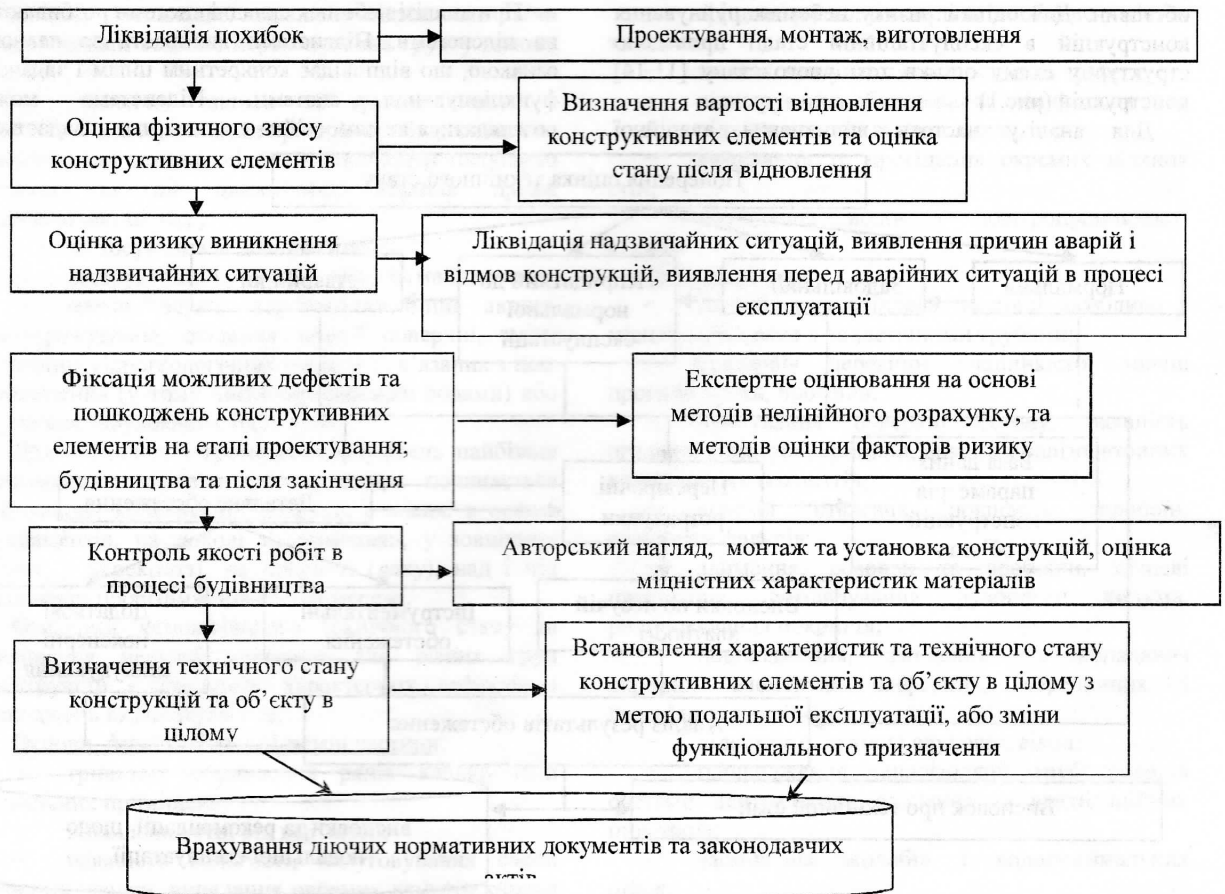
Ліквідація похибок

Проектування, монтаж, виготовлення

Оцінка фізичного зносу конструктивних елементів

Визначення вартості відновлення конструктивних елементів та оцінка стану після відновлення

Оцінка ризику виникнення надзвичайних ситуацій

Ліквідація надзвичайних ситуацій, виявлення причин аварій і відмов конструкцій, виявлення перед аварійних ситуацій в процесі експлуатації

Фіксація можливих дефектів та пошкоджень конструктивних елементів на етапі проектування; будівництва та після закінчення

Експертне оцінювання на основі методів нелінійного розрахунку, та методів оцінки факторів ризику

Контроль якості робіт в процесі будівництва

Авторський нагляд, монтаж та установка конструкцій, оцінка міцністних характеристик матеріалів

Визначення технічного стану конструкцій та об'єкту в цілому

Встановлення характеристик та технічного стану конструктивних елементів та об'єкту в цілому з метою подальшої експлуатації, або зміни функціонального призначення

Врахування діючих нормативних документів та законодавчих актів